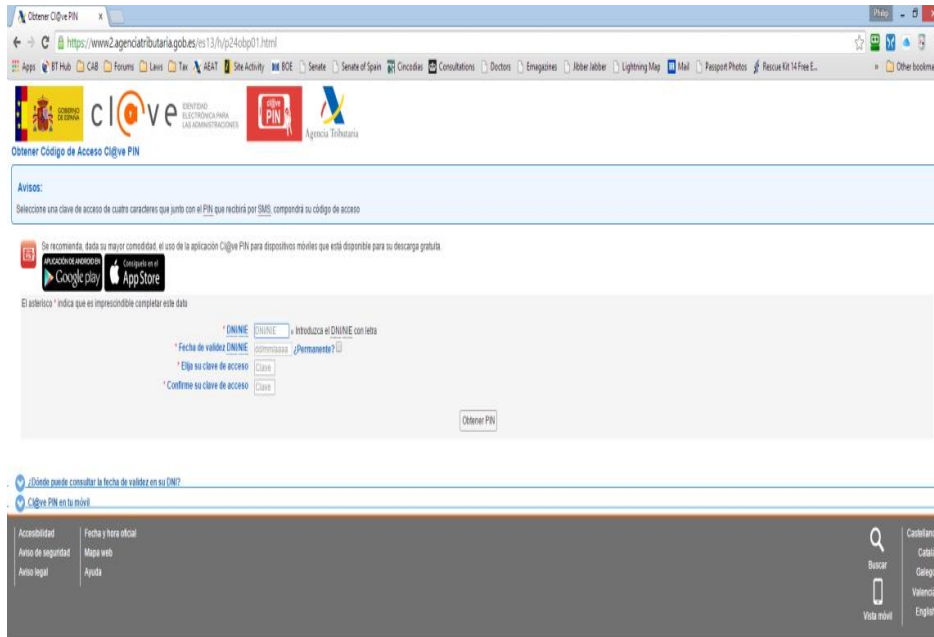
Obtener Cl@ve PIN ×

Phop

https://www2.agenciatributaria.gob.es/es13/h/p24obp01.html

Apps BT Hub CAB Forums Laws Tax AEAT Site Activity BOE Senate Senate of Spain Cincodias Consultations Doctors Emagazines Jibber Jabber Lightning Map Mail Passport Photos Rescue Kit 14 Free E... Other bookma

GOBIERNO DE ESPAÑA cl@ve IDENTIDAD ELECTRÓNICA PARA LAS ADMINISTRACIONES cl@ve PIN Agencia Tributaria

Obtener Código de Acceso Cl@ve PIN

Avisos:

Seleccione una clave de acceso de cuatro caracteres que junto con el PIN que recibirá por SMS, compondrá su código de acceso

Se recomienda, dada su mayor comodidad, el uso de la aplicación Cl@ve PIN para dispositivos móviles que está disponible para su descarga gratuita.

APLICACIÓN DE ANDROID EN Google play Consíguelo en el App Store

El asterisco * indica que es imprescindible completar este dato

* DNI/NIE DNI/NIE « Introduzca el DNI/NIE con letra

* Fecha de validez DNI/NIE dd/mm/aaaa ¿Permanente?

* Elija su clave de acceso Clave

* Confirme su clave de acceso Clave

Obtener PIN

¿Dónde puede consultar la fecha de validez en su DNI?

Cl@ve PIN en tu móvil

Accesibilidad
Aviso de seguridad
Aviso legal

Fecha y hora oficial
Mapa web
Ayuda

Buscar

Vista móvil

Castellano
Català
Galego
Valencià
English